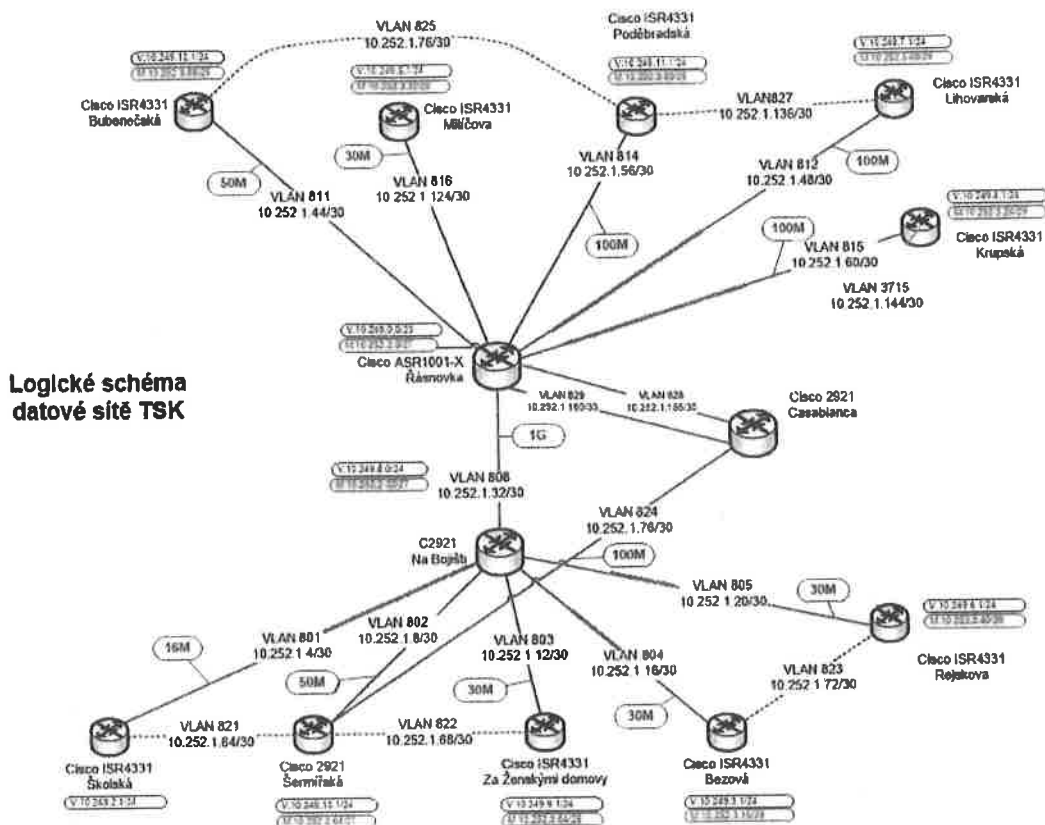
Logické schéma datové sítě TSK

VLAN 825
10.252.1.76/30

Cisco ISR4331
Poděbradská

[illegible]
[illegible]

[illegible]
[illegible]

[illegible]
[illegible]

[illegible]
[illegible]

Cisco ISR4331
Bubenečská

Cisco ISR4331
Milíčova

VLAN827
10.252.1.136/30

Cisco ISR4331
Lihovarská

30M

VLAN 814
10.252.1.56/30

VLAN 812
10.252.1.48/30

100M

50M

VLAN 811
10.252.1.44/30

VLAN 816
10.252.1.124/30

100M

100M

VLAN 815
10.252.1.60/30

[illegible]
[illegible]

Cisco ISR4331
Krupská

VLAN 3715
10.252.1.144/30

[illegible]
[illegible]

Cisco ASR1001-X
Řásnovka

VLAN 829
10.252.1.160/30

VLAN 828
10.252.1.156/30

Cisco 2921
Casablanca

1G

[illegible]
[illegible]

VLAN 808
10.252.1.32/30

VLAN 824
10.252.1.76/30

C2921
Na Bojišti

100M

VLAN 805
10.252.1.20/30

30M

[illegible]
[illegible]

VLAN 801
10.252.1.4/30

VLAN 802
10.252.1.8/30

VLAN 803
10.252.1.12/30

VLAN 804
10.252.1.16/30

Cisco ISR4331
Rajskova

16M

50M

30M

VLAN 823
10.252.1.72/30

30M

VLAN 821
10.252.1.64/30

VLAN 822
10.252.1.68/30

Cisco ISR4331
Školská

Cisco 2921
Šermířská

Cisco ISR4331
Za Ženskými domovy

Cisco ISR4331
Bezová

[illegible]

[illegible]
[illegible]

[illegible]
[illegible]

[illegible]
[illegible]